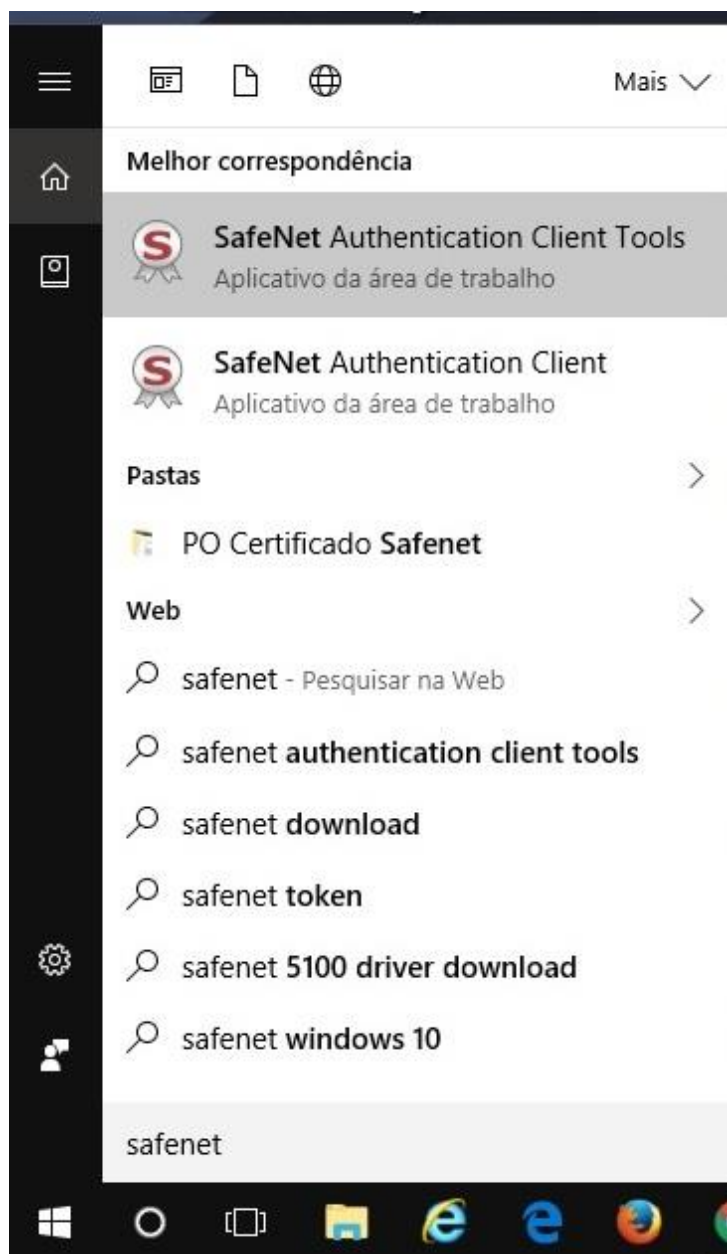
Mais

Melhor correspondência

SafeNet Authentication Client Tools
Aplicativo da área de trabalho

SafeNet Authentication Client
Aplicativo da área de trabalho

Pastas

PO Certificado Safenet

Web

safenet - Pesquisar na Web

safenet authentication client tools

safenet download

safenet token

safenet 5100 driver download

safenet windows 10

safenet